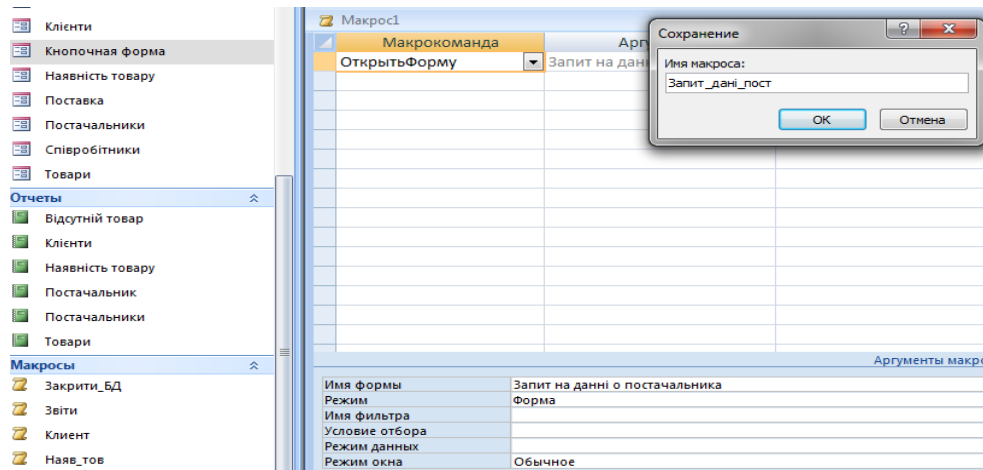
Клієнти
Кнопочная форма
Наявність товару
Поставка
Постачальники
Співробітники
Товари
Отчеты
Відсутній товар
Клієнти
Наявність товару
Постачальник
Постачальники
Товари
Макросы
Закрити_БД
Звіти
Клиент
Наяв_тов

Макрос1

| Макрокоманда | Арг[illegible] |
|---|---|
| ОткрытьФорму | Запит на данні |

Сохранение
?
x
Имя макроса:
Запит_дані_пост
ОК
Отмена

Аргументы макро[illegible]

| | |
|---|---|
| Имя формы | Запит на данні о постачальника |
| Режим | Форма |
| Имя фильтра | |
| Условие отбора | |
| Режим данных | |
| Режим окна | Обычное |